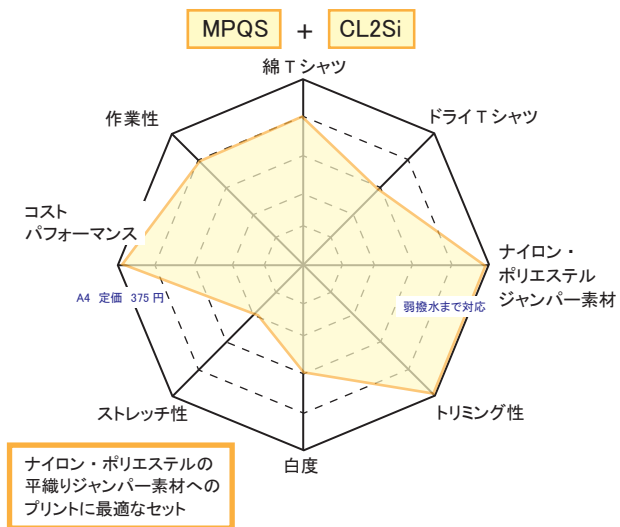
MPQS + CL2Si

綿Ｔシャツ

ドライＴシャツ

ナイロン・ポリエステルジャンパー素材

弱撥水まで対応

トリミング性

白度

ストレッチ性

コストパフォーマンス

A4 定価 375 円

作業性

ナイロン・ポリエステルの平織りジャンパー素材へのプリントに最適なセット